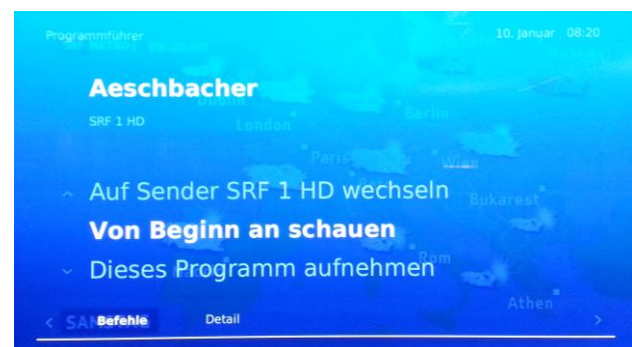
Programmführer

10. Januar 08:20

Aeschbacher

SRF 1 HD

Dublin

London

Berlin

Paris

Wien

Bukarest

Rom

Athen

Auf Sender SRF 1 HD wechseln

Von Beginn an schauen

Dieses Programm aufnehmen

Befehle

Detail